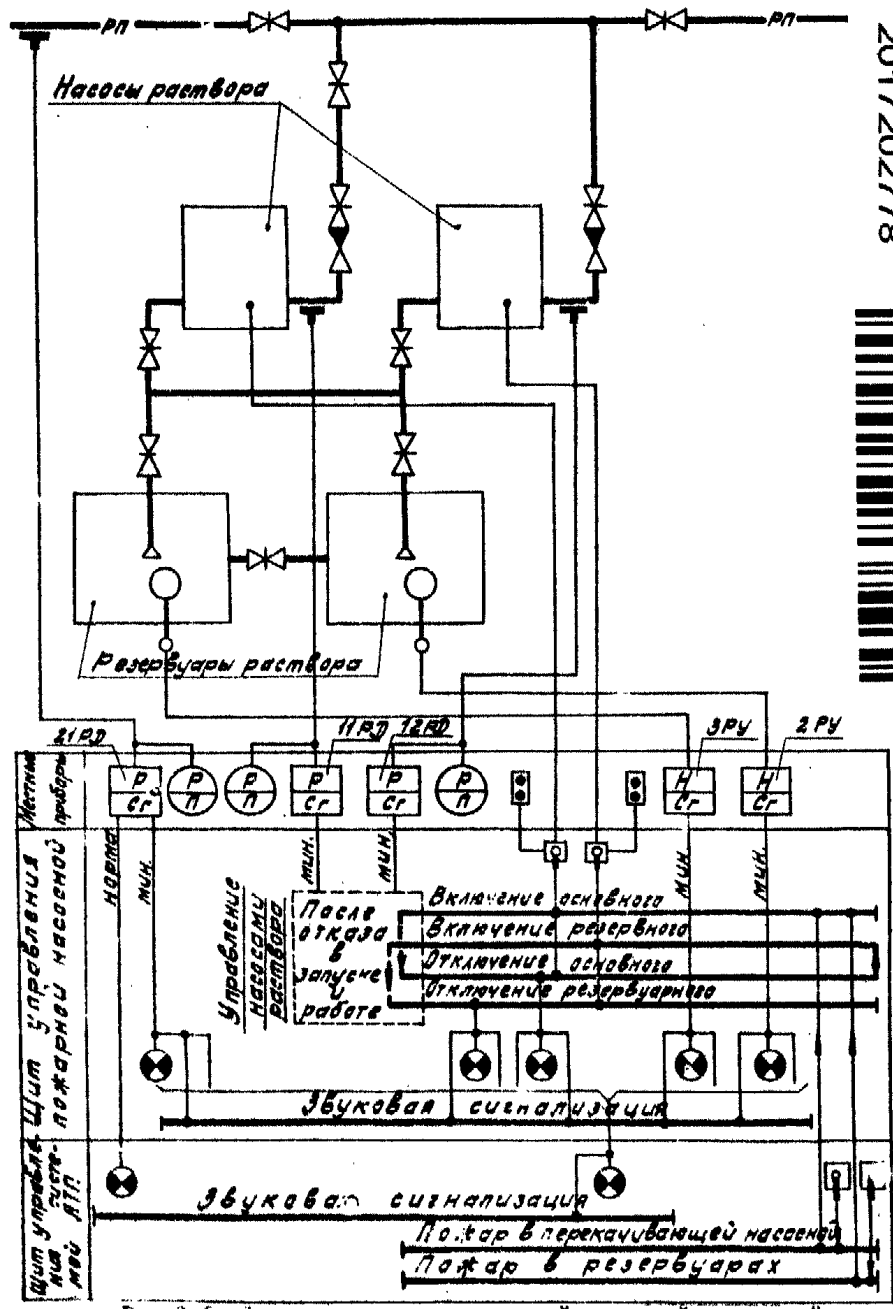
РП
РП
Насосы раствора
Резервуары раствора
21РД
11РД
12РД
3РУ
2РУ
Местные приборы
Р
Сг
Р
П
Р
П
Р
Сг
Р
Сг
Р
П
Н
Сг
Н
Сг
Щит управления пожарной насосной
норма
мин.
мин.
мин.
мин.
мин.
Управление насосами раствора
После отказа в запуске и работе
Включение основного
Включение резервного
Отключение основного
Отключение резервуарного
Звуковая сигнализация
Щит управления системой АТП
Звуковая сигнализация
Пожар в перекачивающей насосной
Пожар в резервуарах
2017202178